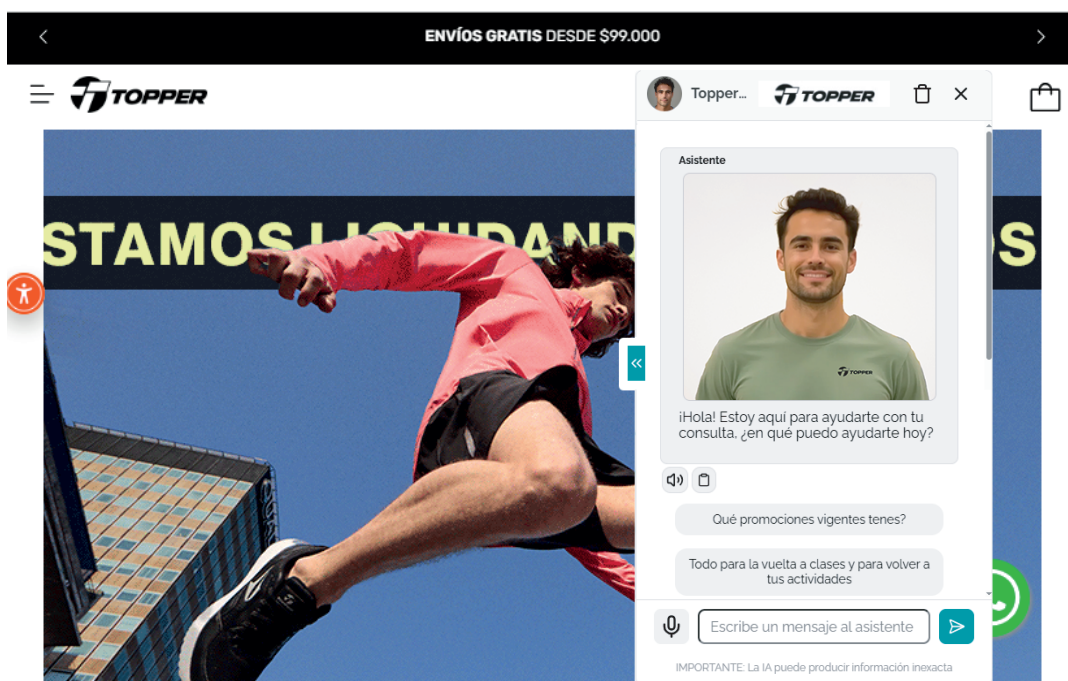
ENVÍOS GRATIS DESDE $99.000

TOPPER

STAMOS LIQUIDAND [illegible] S

Topper...

TOPPER

Asistente

TOPPER

¡Hola! Estoy aquí para ayudarte con tu consulta, ¿en qué puedo ayudarte hoy?

Qué promociones vigentes tenes?

Todo para la vuelta a clases y para volver a tus actividades

Escribe un mensaje al asistente

IMPORTANTE: La IA puede producir información inexacta